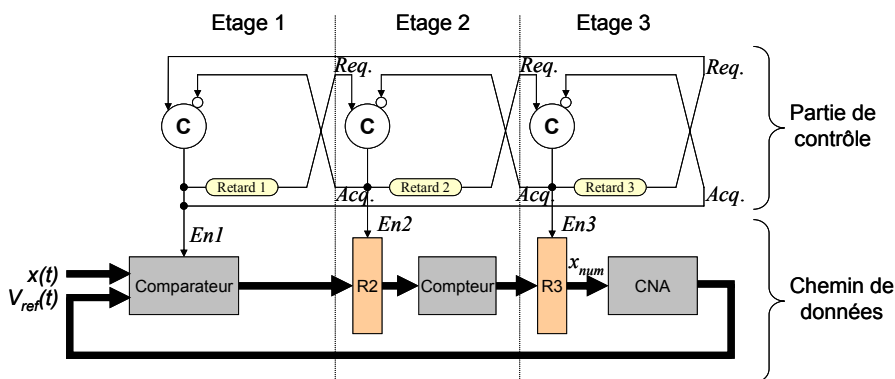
Etage 1

Etage 2

Etage 3

Req.

Req.

Req.

C

C

C

Partie de contrôle

Retard 1

Retard 2

Retard 3

Acq.

Acq.

Acq.

En1

En2

En3

$x(t)$

$V_{ref}(t)$

Comparateur

R2

Compteur

R3

$x_{num}$

CNA

Chemin de données